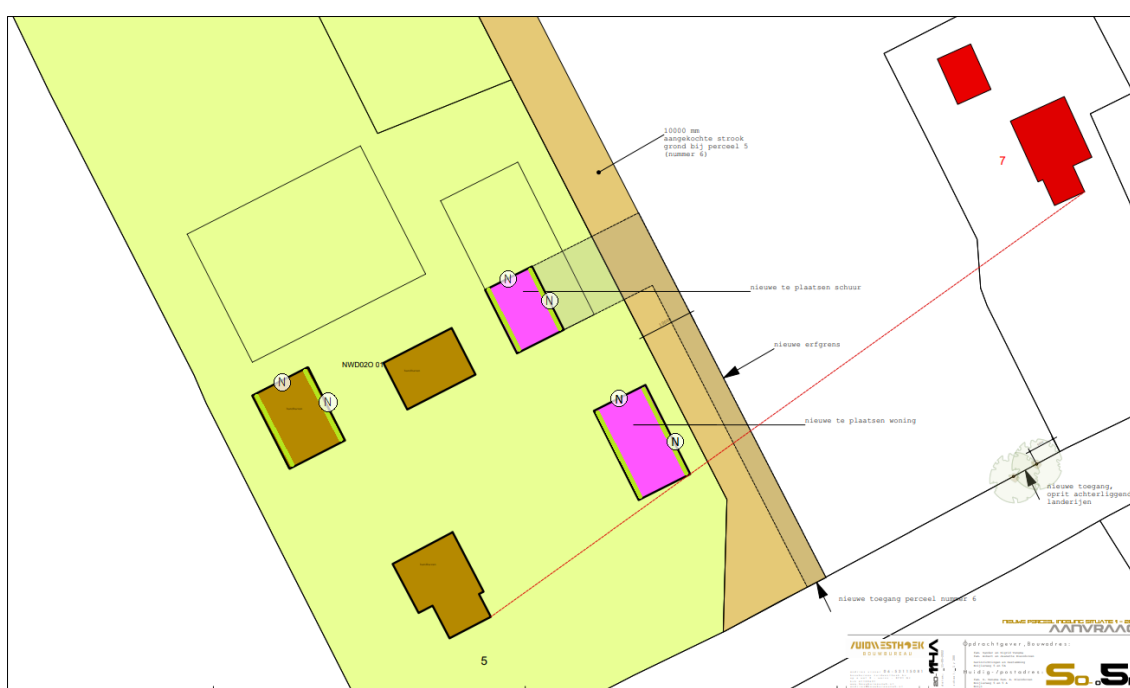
10000 mm
aangekochte strook
grond bij perceel 5
(nummer 6)

7

N

N

nieuwe te plaatsen schuur

nieuwe erfgrens

NWD02O 01

N

N

N

N

nieuwe te plaatsen woning

nieuwe toegang,
oprit achterliggende
landerijen

nieuwe toegang perceel nummer 6

5

NIEUWE PERCEEL INDELING SITUATIE 1 - 2

AANVRAAG

ZUIDWESTHOEK
BOUWBUREAU

Opdrachtgever, Bouwadres:

Huidig-/postadres:

S0.5

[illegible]